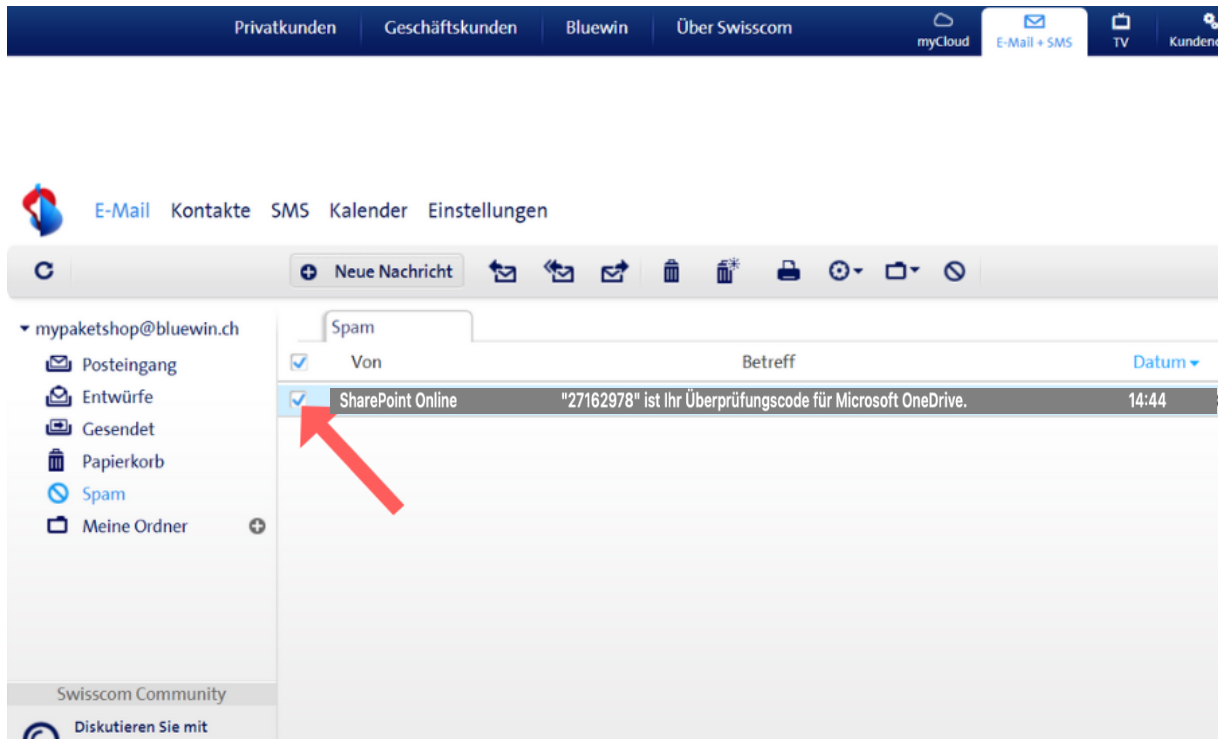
Privatkunden Geschäftskunden Bluewin Über Swisscom myCloud E-Mail + SMS TV Kunden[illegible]

E-Mail Kontakte SMS Kalender Einstellungen

Neue Nachricht

mypaketshop@bluewin.ch
Posteingang
Entwürfe
Gesendet
Papierkorb
Spam
Meine Ordner

Spam

| | Von | Betreff | Datum |
|---|---|---|---|
| | SharePoint Online | "27162978" ist Ihr Überprüfungscode für Microsoft OneDrive. | 14:44 |

Swisscom Community
Diskutieren Sie mit